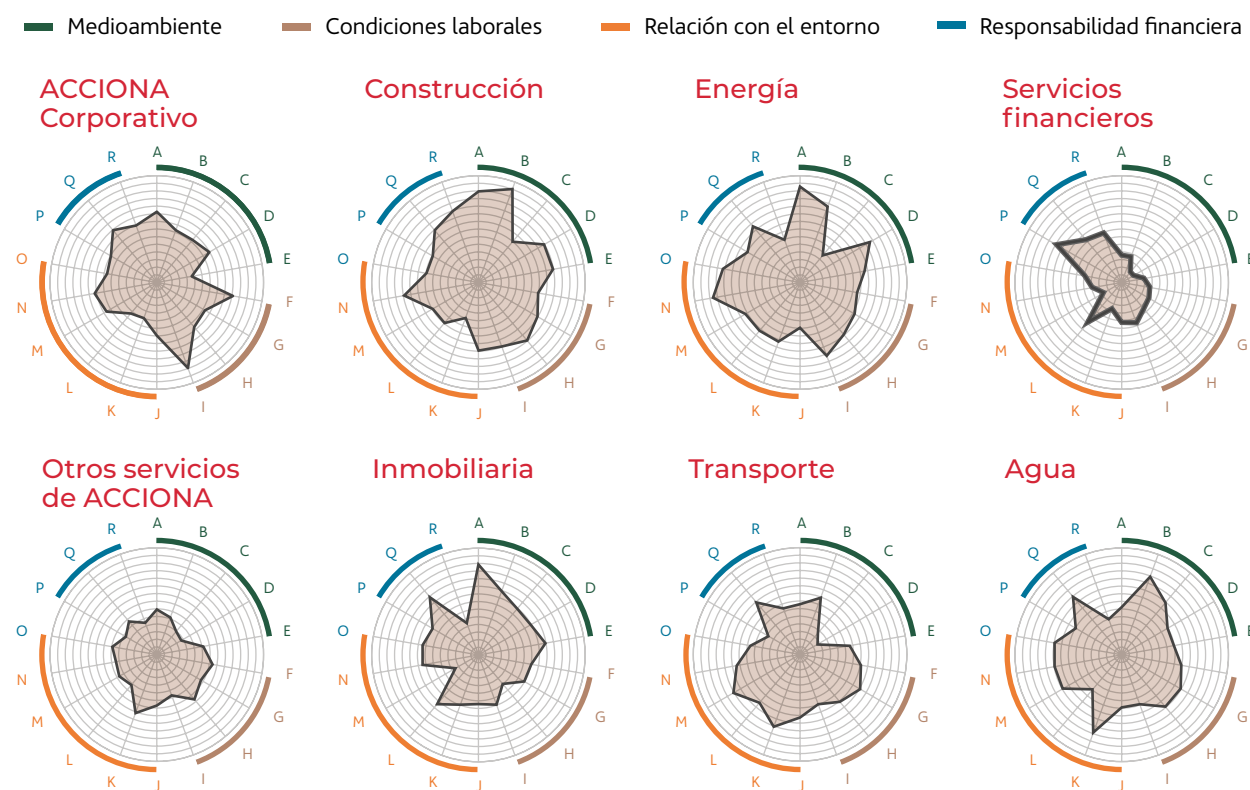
Medioambiente Condiciones laborales Relación con el entorno Responsabilidad financiera

ACCIONA Corporativo
A B C D E F G H I J K L M N O P Q R

Construcción
A B C D E F G H I J K L M N O P Q R

Energía
A B C D E F G H I J K L M N O P Q R

Servicios financieros
A B C D E F G H I J K L M N O P Q R

Otros servicios de ACCIONA
A B C D E F G H I J K L M N O P Q R

Inmobiliaria
A B C D E F G H I J K L M N O P Q R

Transporte
A B C D E F G H I J K L M N O P Q R

Agua
A B C D E F G H I J K L M N O P Q R